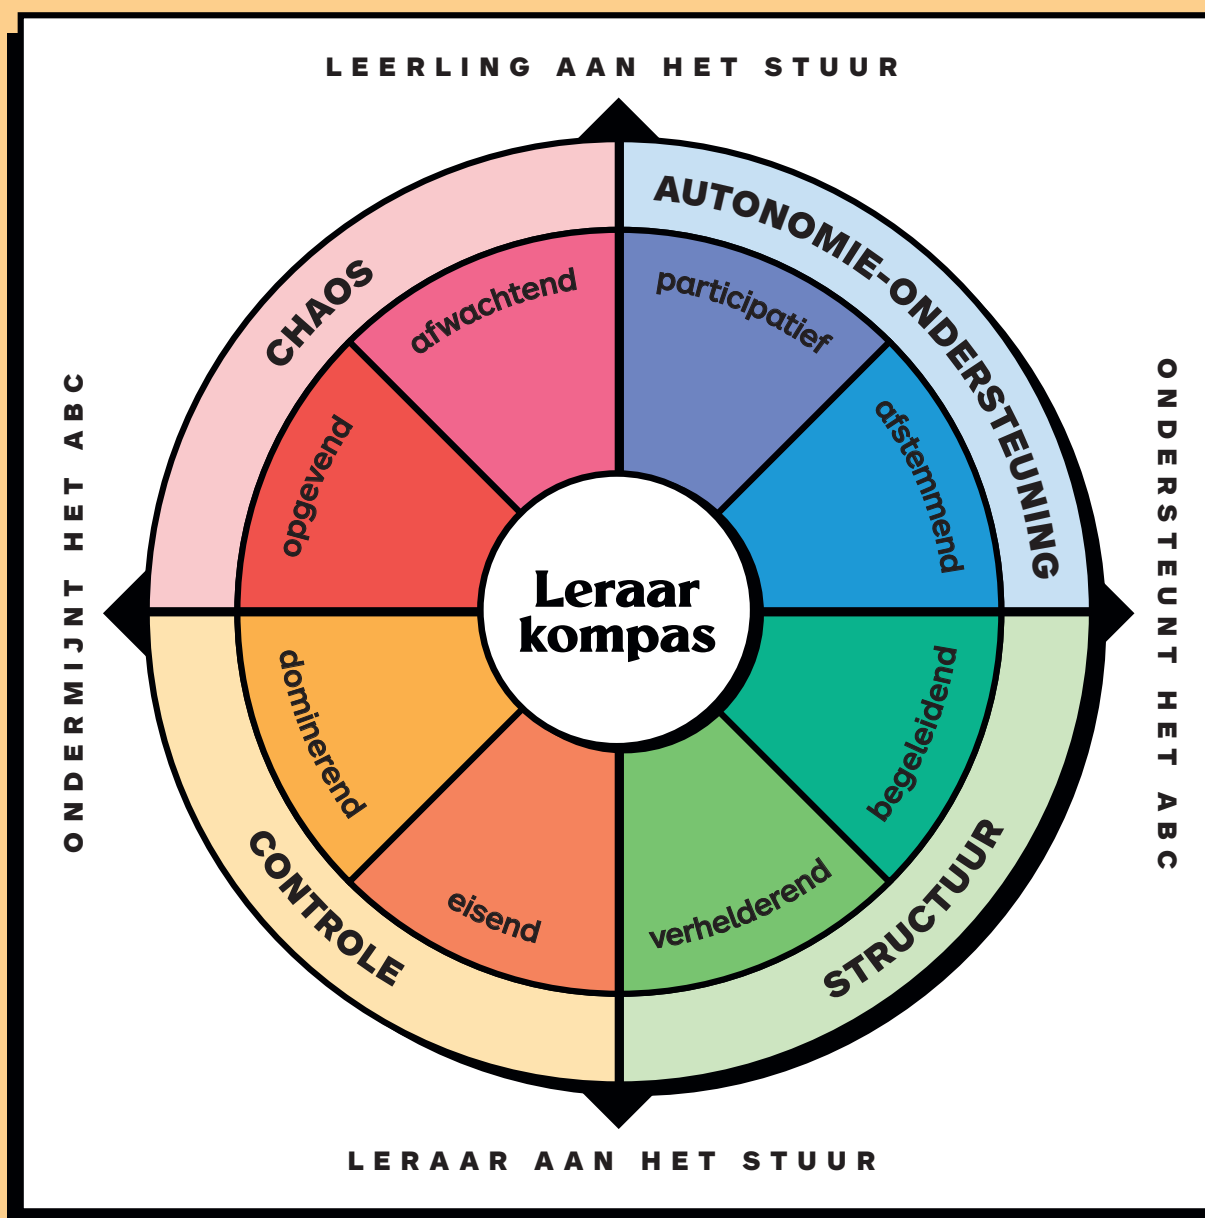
LEERLING AAN HET STUUR

ONDERMIJNT HET ABC

ONDERSTEUNT HET ABC

CHAOS

afwachtend

opgevend

AUTONOMIE-ONDERSTEUNING

participatief

afstemmend

Leraar kompas

dominerend

eisend

CONTROLE

begeleidend

verhelderend

STRUCTUUR

LERAAR AAN HET STUUR